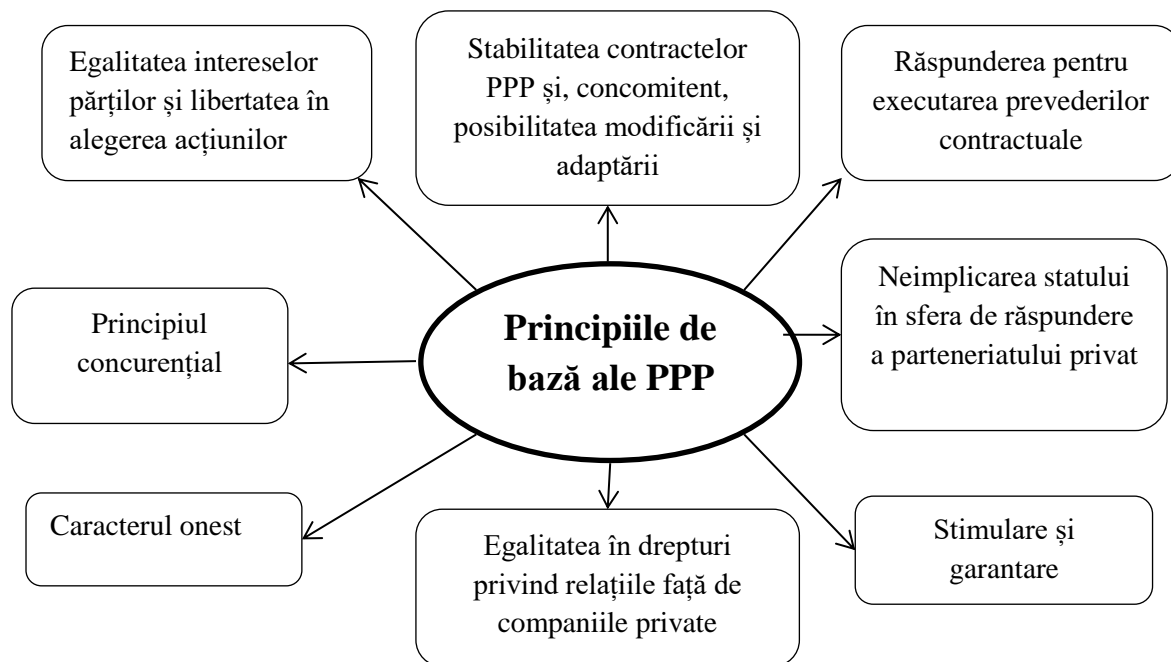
Egalitatea intereselor părților și libertatea în alegerea acțiunilor

Stabilitatea contractelor PPP și, concomitent, posibilitatea modificării și adaptării

Răspunderea pentru executarea prevederilor contractuale

Principiul concurențial

Principiile de bază ale PPP

Neimplicarea statului în sfera de răspundere a parteneriatului privat

Caracterul onest

Egalitatea în drepturi privind relațiile față de companiile private

Stimulare și garantare